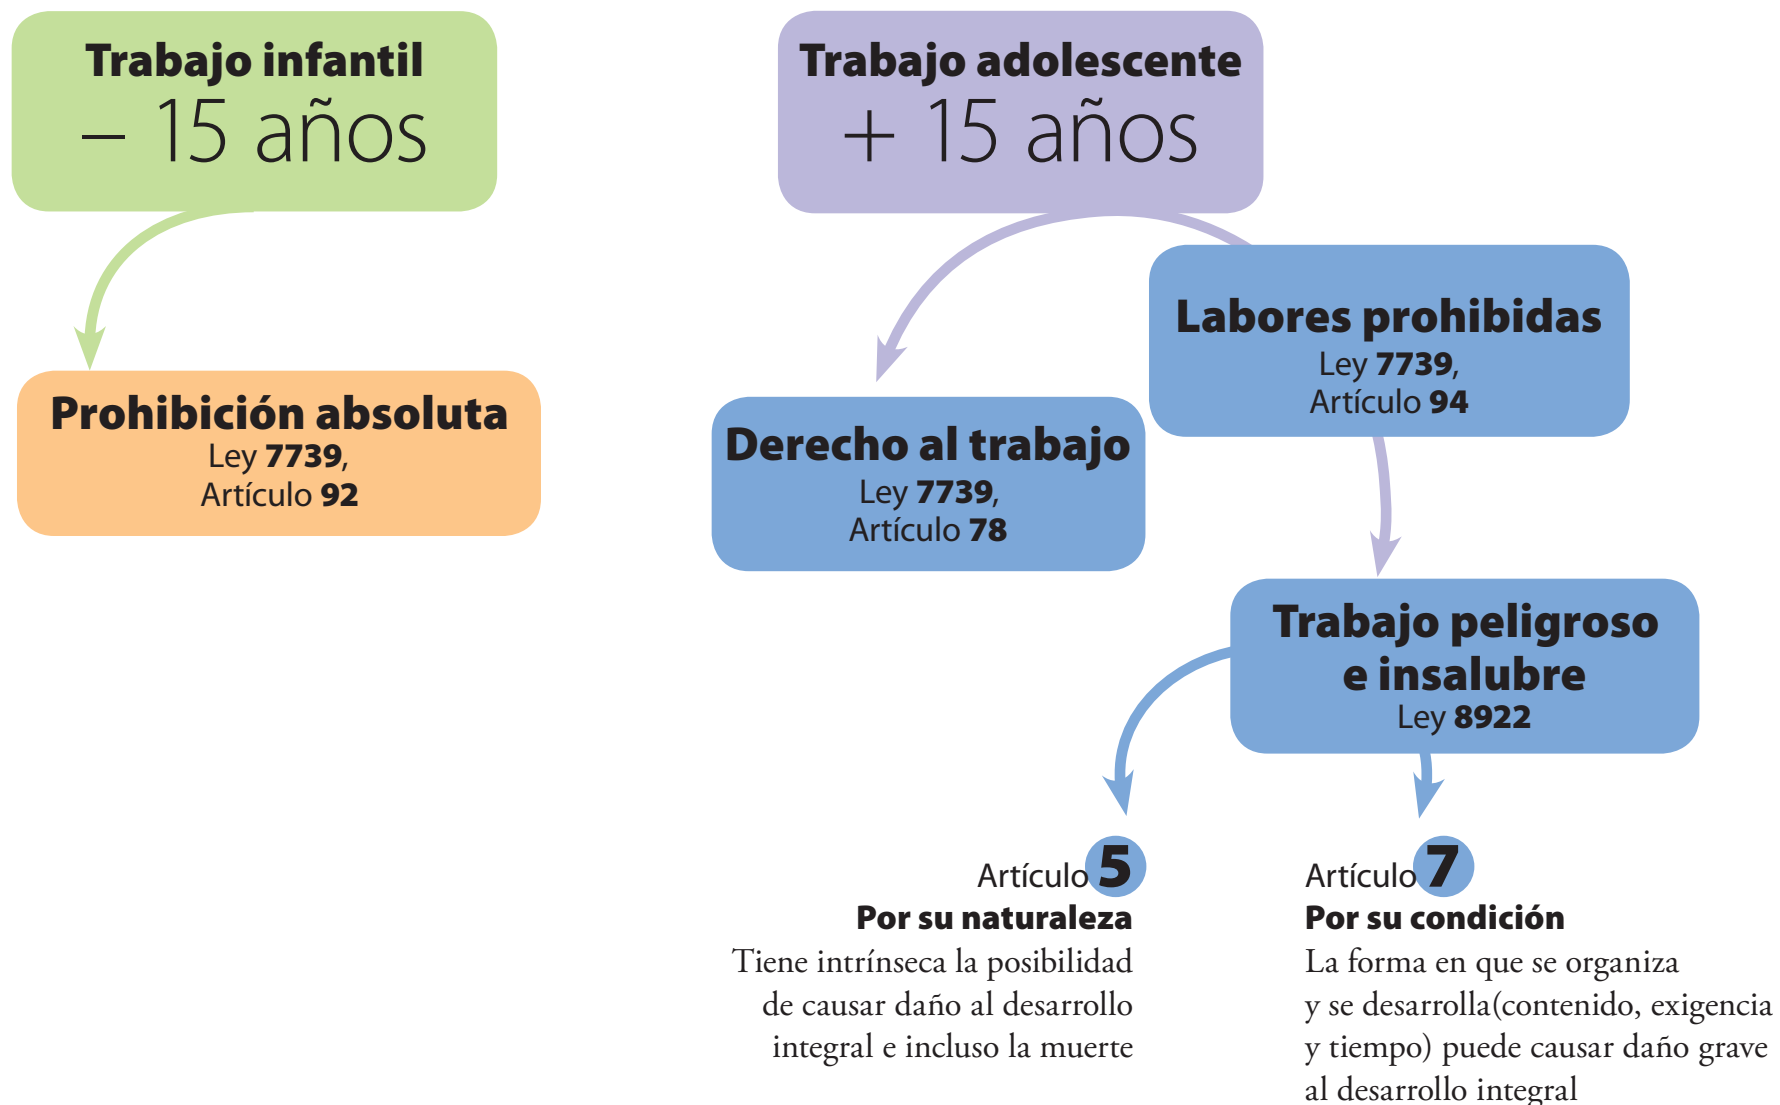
Trabajo infantil
– 15 años

Prohibición absoluta
Ley 7739,
Artículo 92

Trabajo adolescente
+ 15 años

Derecho al trabajo
Ley 7739,
Artículo 78

Labores prohibidas
Ley 7739,
Artículo 94

Trabajo peligroso e insalubre
Ley 8922

Artículo 5
Por su naturaleza
Tiene intrínseca la posibilidad de causar daño al desarrollo integral e incluso la muerte

Artículo 7
Por su condición
La forma en que se organiza y se desarrolla(contenido, exigencia y tiempo) puede causar daño grave al desarrollo integral